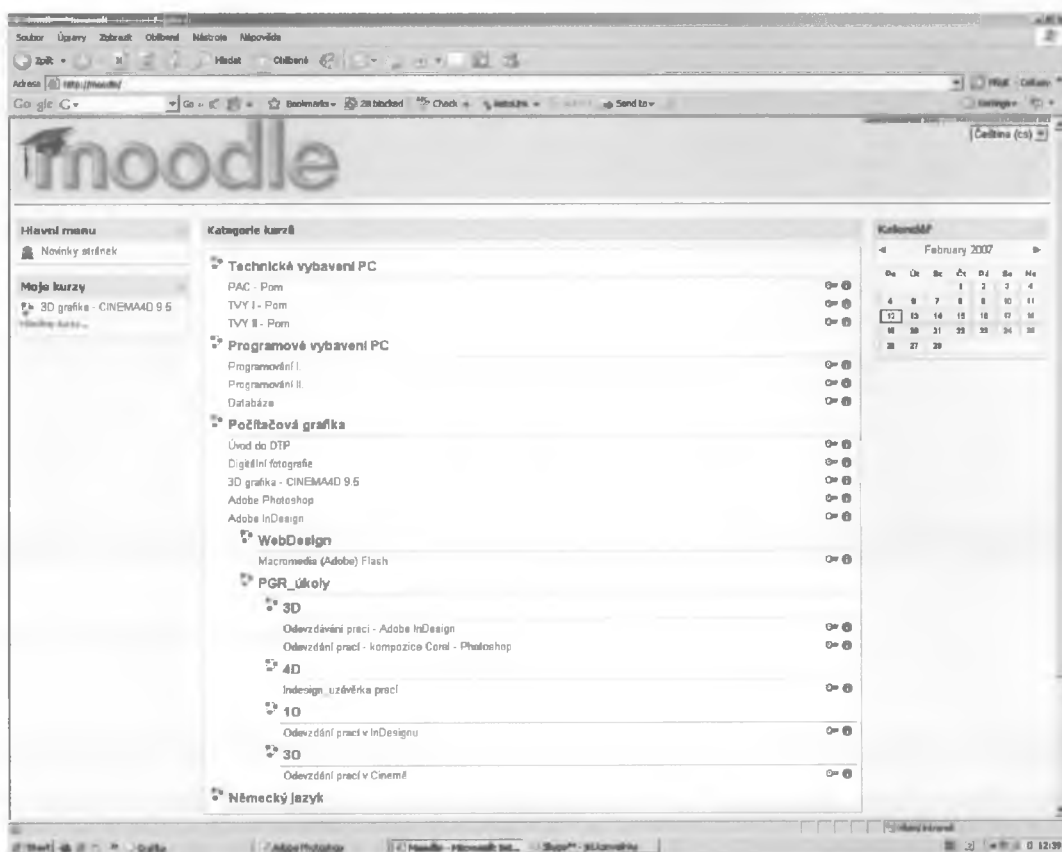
Soubor Úpravy Zobrazit Oblíbené Nástroje Nápověda

Zpět Hledat Oblíbené

Adresa http://moodle/

Go gle G Go Bookmarks 28 blocked Check AutoLink Send to

Čeština (cs)

moodle

Hlavní menu

Novinky stránek

Moje kurzy

3D grafika - CINEMA4D 9.5

Všechny kurzy...

Kategorie kurzů

Technické vybavení PC

PAC - Pom

TVY I - Pom

TVY II - Pom

Programové vybavení PC

Programování I.

Programování II.

Databáze

Počítačová grafika

Úvod do DTP

Digitální fotografie

3D grafika - CINEMA4D 9.5

Adobe Photoshop

Adobe InDesign

WebDesign

Macromedia (Adobe) Flash

PGR_úkoly

3D

Odevzdávání prací - Adobe InDesign

Odevzdání prací - kompozice Corel - Photoshop

4D

Indesign_uzávěrka prací

1O

Odevzdání prací v InDesignu

3O

Odevzdání prací v Cinemě

Německý jazyk

Kalendář

February 2007

| Po | Út | St | Čt | Pá | So | Ne |
|---|---|---|---|---|---|---|
| | | | 1 | 2 | 3 | 4 |
| 5 | 6 | 7 | 8 | 9 | 10 | 11 |
| 12 | 13 | 14 | 15 | 16 | 17 | 18 |
| 19 | 20 | 21 | 22 | 23 | 24 | 25 |
| 26 | 27 | 28 | | | | |

Místní intranet

Start Adobe Photoshop Moodle - Microsoft Int... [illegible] 12:39